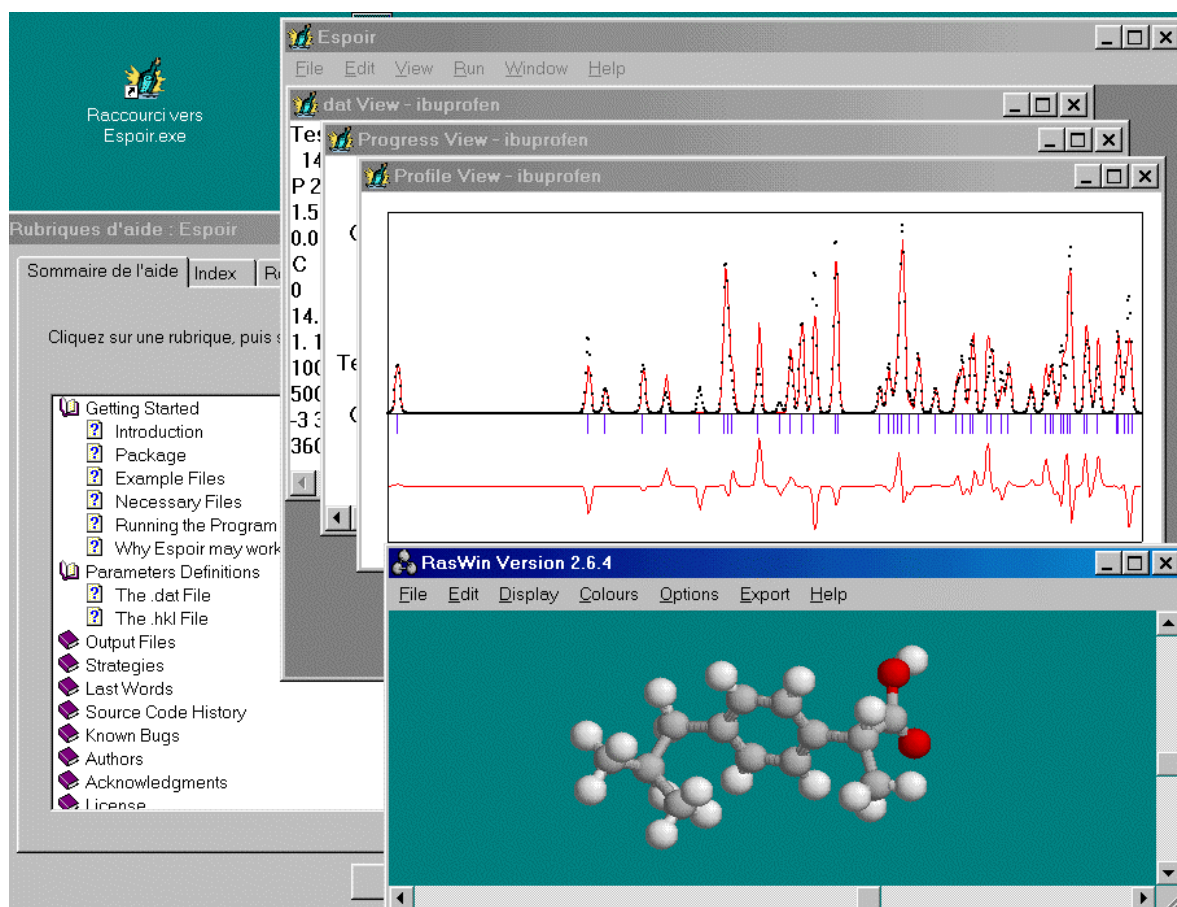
Raccourci vers Espoir.exe

Espoir
File Edit View Run Window Help

dat View - ibuprofen
Tes
14
P 2
1.5
0.0
C
0
14.
1. 1
100
500
-3 3
360

Progress View - ibuprofen
Te

Profile View - ibuprofen

Rubriques d'aide : Espoir
Sommaire de l'aide | Index | R

Cliquez sur une rubrique, puis s

Getting Started
Introduction
Package
Example Files
Necessary Files
Running the Program
Why Espoir may work
Parameters Definitions
The .dat File
The .hkl File
Output Files
Strategies
Last Words
Source Code History
Known Bugs
Authors
Acknowledgments
License

RasWin Version 2.6.4
File Edit Display Colours Options Export Help